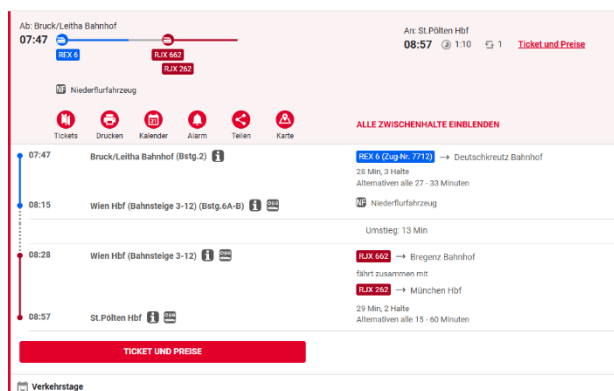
Ab: Bruck/Leitha Bahnhof
07:47

REX 6

RJX 662
RJX 262

An: St.Pölten Hbf
08:57 1:10 1 Ticket und Preise

NF Niederflurfahrzeug

Tickets Drucken Kalender Alarm Teilen Karte

ALLE ZWISCHENHALTE EINBLENDEN

07:47 Bruck/Leitha Bahnhof (Bstg.2)

REX 6 (Zug-Nr. 7712) → Deutschkreutz Bahnhof
28 Min, 3 Halte
Alternativen alle 27 - 33 Minuten

08:15 Wien Hbf (Bahnsteige 3-12) (Bstg.6A-B)

NF Niederflurfahrzeug

Umstieg: 13 Min

08:28 Wien Hbf (Bahnsteige 3-12)

RJX 662 → Bregenz Bahnhof
fährt zusammen mit
RJX 262 → München Hbf

29 Min, 2 Halte
Alternativen alle 15 - 60 Minuten

08:57 St.Pölten Hbf

TICKET UND PREISE

Verkehrstage